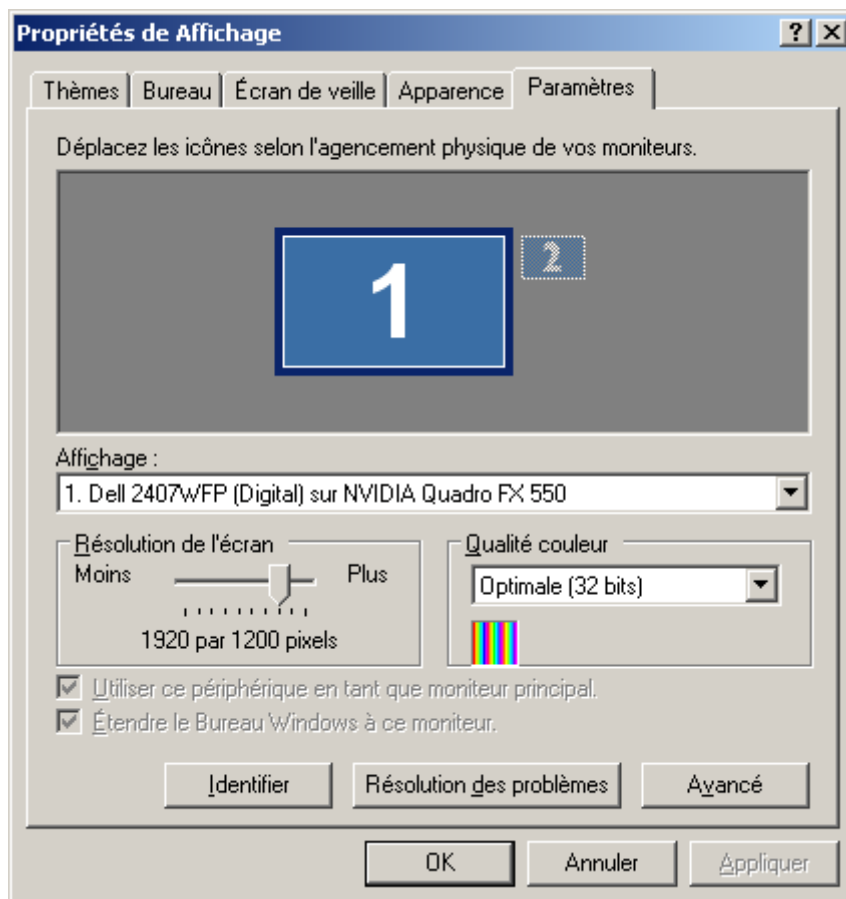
Propriétés de Affichage

?
X

Thèmes | Bureau | Écran de veille | Apparence | Paramètres

Déplacez les icônes selon l'agencement physique de vos moniteurs.

1

2

Affichage :

1. Dell 2407WFP (Digital) sur NVIDIA Quadro FX 550

Résolution de l'écran

Moins

Plus

1920 par 1200 pixels

Qualité couleur

Optimale (32 bits)

Utiliser ce périphérique en tant que moniteur principal.

Étendre le Bureau Windows à ce moniteur.

Identifier

Résolution des problèmes

Avancé

OK

Annuler

Appliquer